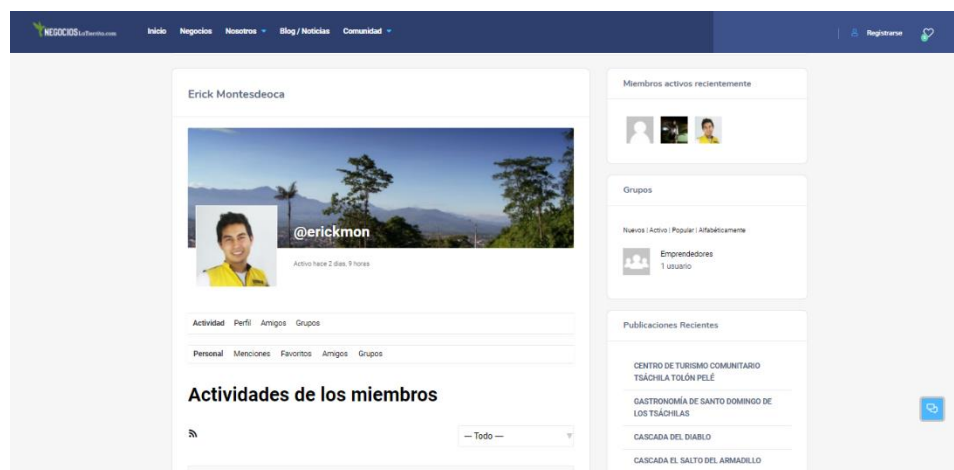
NEGOCIOS LaTsachila.com

Inicio Negocios Nosotros Blog / Noticias Comunidad

Registrarse

Erick Montesdeoca

@erickmon

Activo hace 2 días, 9 horas

Actividad Perfil Amigos Grupos

Personal Menciones Favoritos Amigos Grupos

Actividades de los miembros

— Todo —

Miembros activos recientemente

Grupos

Nuevos | Activo | Popular | Alfabéticamente

Emprendedores
1 usuario

Publicaciones Recientes

CENTRO DE TURISMO COMUNITARIO TSÁCHILA TOLÓN PELÉ

GASTRONOMÍA DE SANTO DOMINGO DE LOS TSÁCHILAS

CASCADA DEL DIABLO

CASCADA EL SALTO DEL ARMADILLO